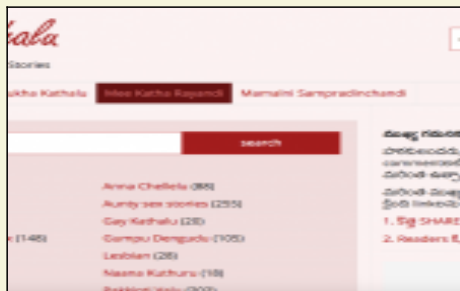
hala

Stories

kha Kathalu
Mee Katha Rayandi
Mamalni Sampradinchandi

search

(148)

Anna Chellelu (88)
Aunty sex stories (255)
Gay Kathalu (28)
Gampu Dengudu (105)
Lesbian (28)
Naama Kathuru (18)
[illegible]

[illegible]
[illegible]
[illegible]
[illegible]
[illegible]
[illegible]
1. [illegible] SHARE
2. Readers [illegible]